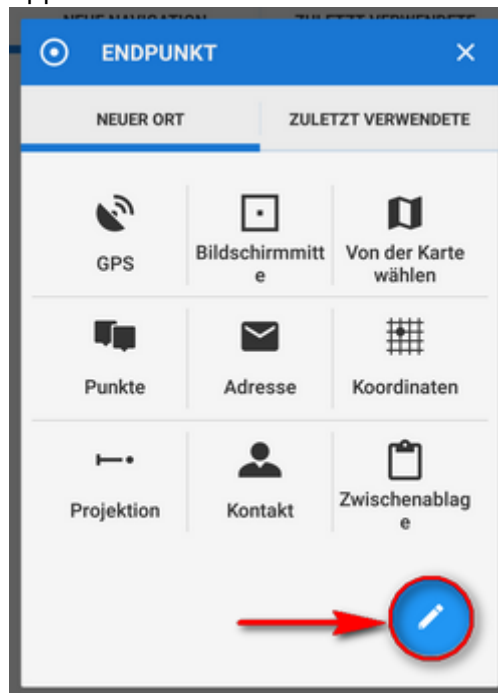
NEUE NAVIGATION ZULETZT VERWENDETE

ENDPUNKT ×

NEUER ORT | ZULETZT VERWENDETE

| | | |
|---|---|---|
| GPS | Bildschirmmitte | Von der Karte wählen |
| Punkte | Adresse | Koordinaten |
| Projektion | Kontakt | Zwischenablage |